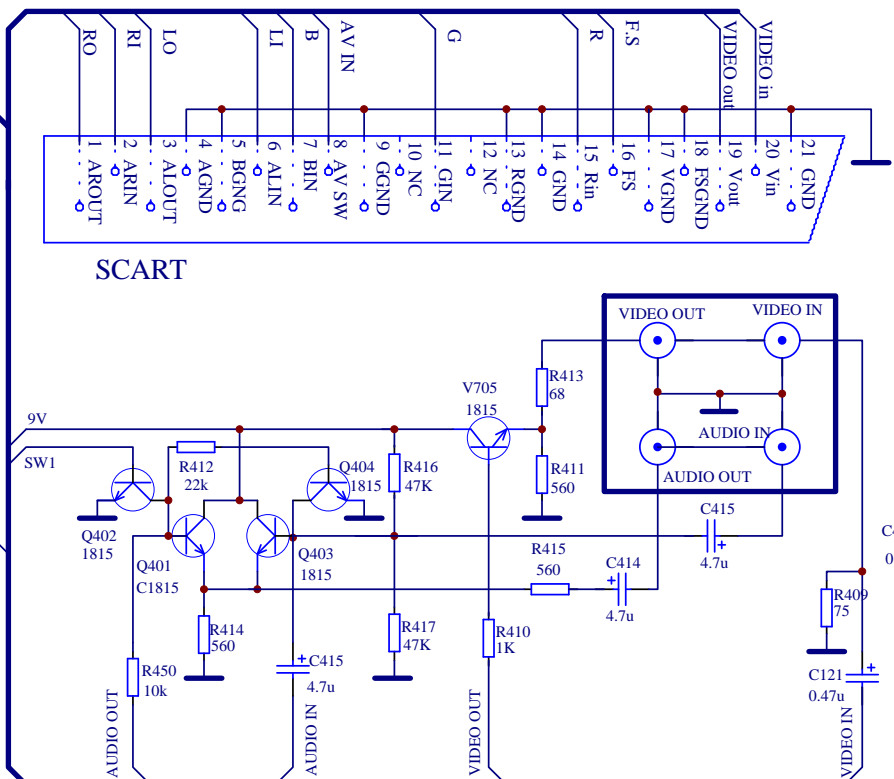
RO
RI
LO
LI
B
AV IN
G
R
F.S
VIDEO out
VIDEO in

1 AROUT
2 ARIN
3 ALOUT
4 AGND
5 BGNG
6 ALIN
7 BIN
8 AV SW
9 GGND
10 NC
11 GIN
12 NC
13 RGND
14 GND
15 Rin
16 FS
17 VGND
18 FSGND
19 Vout
20 Vin
21 GND

SCART

VIDEO OUT
VIDEO IN
AUDIO IN
AUDIO OUT

V705
1815
R413
68
R411
560
9V
SW1
R412
22k
Q404
1815
R416
47K
Q402
1815
Q401
C1815
Q403
1815
C415
4.7u
R415
560
C414
4.7u
R414
560
R417
47K
R410
1K
R409
75
R450
10k
C415
4.7u
C121
0.47u
C4
0
AUDIO OUT
AUDIO IN
VIDEO OUT
VIDEO IN